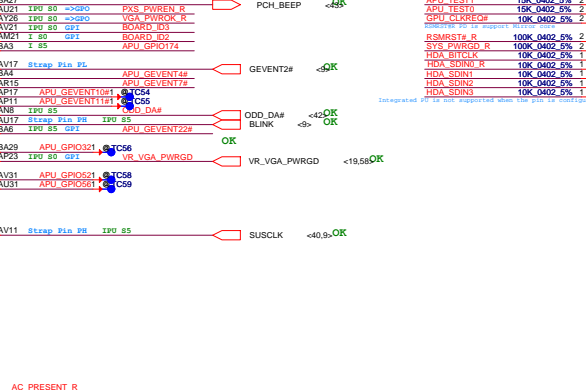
PCH_BEEP <43> OK
AU21 IPU S0 =>GPO PXS_PWREN_R
AY26 IPU S0 =>GPO VGA_PWROK_R
AY21 IPU S0 GPI BOARD_ID3
AM21 I S0 GPI BOARD_ID2
BA3 I S5 APU_GPIO174
AV17 Strap Pin PL GEVENT2# <9> OK
BA4 APU_GEVENT4#
AR15 APU_GEVENT7#
AP17 APU_GEVENT10#1 TC54
AP11 APU_GEVENT11#1 C55
AN8 IPU S5 ODD_DA#
AU17 Strap Pin PH IPU S5 ODD_DA# <42> OK
BA6 IPU S5 GPI APU_GEVENT22# BLINK <9> OK
OK
BA29 APU_GPIO321 TC56
AP23 IPU S0 GPI VR_VGA_PWRGD VR_VGA_PWRGD <19,58> OK
AV31 APU_GPIO521 TC58
AU31 APU_GPIO561 C59
AV11 Strap Pin PH IPU S5 SUSCLK <40,9> OK
AC_PRESENT_R
APU_TEST1 15K_0402_5% 2
APU_TEST0 15K_0402_5% 2
GPU_CLKREQ# 10K_0402_5% 2
RSMRST# PU is support Mirror core
RSMRST#_R 100K_0402_5% 2
SYS_PWRGD_R 100K_0402_5% 2
HDA_BITCLK 10K_0402_5% 1
HDA_SDIN0_R 10K_0402_5% 1
HDA_SDIN1 10K_0402_5% 1
HDA_SDIN2 10K_0402_5% 1
HDA_SDIN3 10K_0402_5% 1
Integrated PU is not supported when the pin is configu